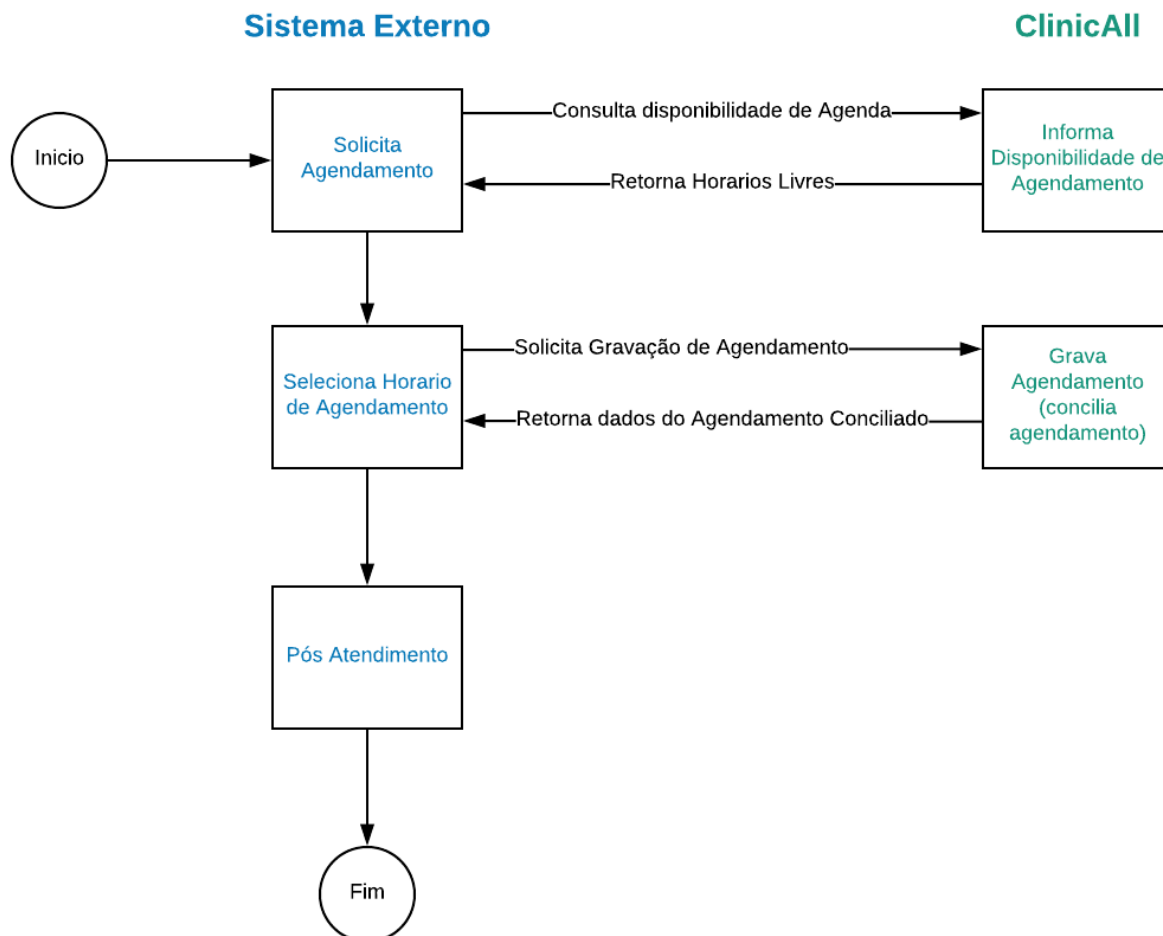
Sistema Externo

ClinicAll

Inicio

Solicita Agendamento

Consulta disponibilidade de Agenda

Informa Disponibilidade de Agendamento

Retorna Horarios Livres

Seleciona Horario de Agendamento

Solicita Gravação de Agendamento

Grava Agendamento (concilia agendamento)

Retorna dados do Agendamento Conciliado

Pós Atendimento

Fim